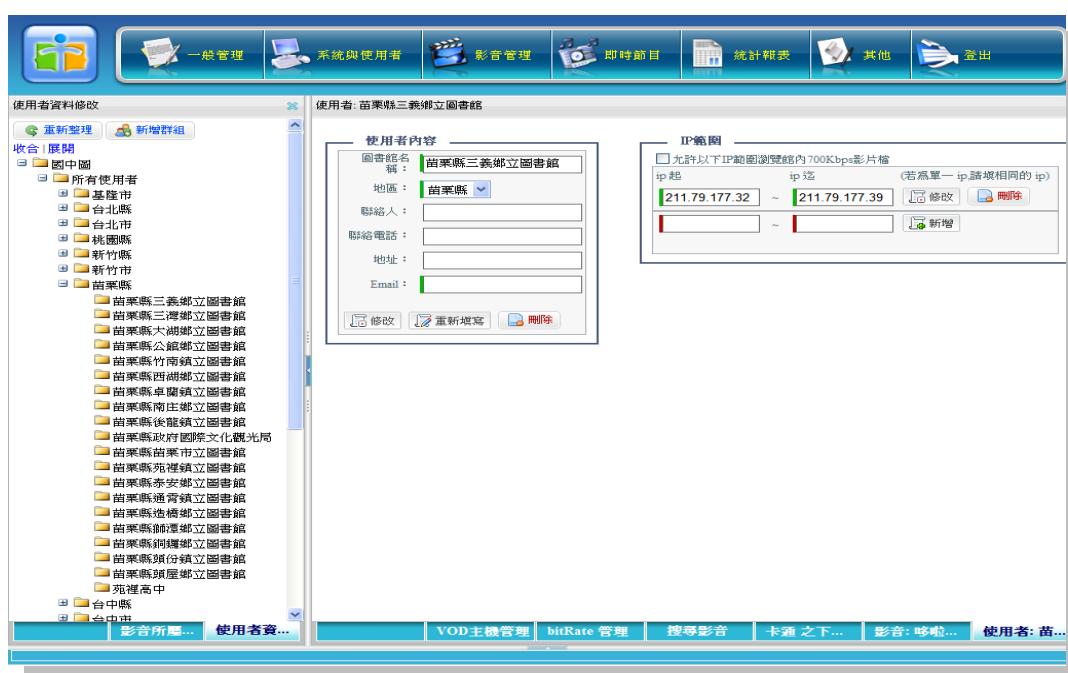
一般管理　系統與使用者　影音管理　即時節目　統計報表　其他　登出

使用者資料修改

重新整理　新增群組

收合 | 展開

國中圖
所有使用者
基隆市
台北縣
台北市
桃園縣
新竹縣
新竹市
苗栗縣
苗栗縣三義鄉立圖書館
苗栗縣三灣鄉立圖書館
苗栗縣大湖鄉立圖書館
苗栗縣公館鄉立圖書館
苗栗縣竹南鎮立圖書館
苗栗縣西湖鄉立圖書館
苗栗縣卓蘭鎮立圖書館
苗栗縣南庄鄉立圖書館
苗栗縣後龍鎮立圖書館
苗栗縣政府國際文化觀光局
苗栗縣苗栗市立圖書館
苗栗縣苑裡鎮立圖書館
苗栗縣泰安鄉立圖書館
苗栗縣通宵鎮立圖書館
苗栗縣造橋鄉立圖書館
苗栗縣獅潭鄉立圖書館
苗栗縣銅鑼鄉立圖書館
苗栗縣頭份鎮立圖書館
苗栗縣頭屋鄉立圖書館
苑裡高中
台中縣
台中市

使用者: 苗栗縣三義鄉立圖書館

使用者內容

圖書館名稱： 苗栗縣三義鄉立圖書館
地區： 苗栗縣
聯絡人：
聯絡電話：
地址：
Email：

修改　重新填寫　刪除

IP範圍

允許以下IP範圍瀏覽館內700Kbps影片檔

| ip 起 | | ip 迄 | (若為單一 ip,請填相同的 ip) |
|---|---|---|---|
| 211.79.177.32 | ~ | 211.79.177.39 | 修改　刪除 |
| | ~ | | 新增 |

影音所屬...　使用者資...　VOD主機管理　bitRate 管理　搜尋影音　卡通 之下...　影音: 哆啦...　使用者: 苗...